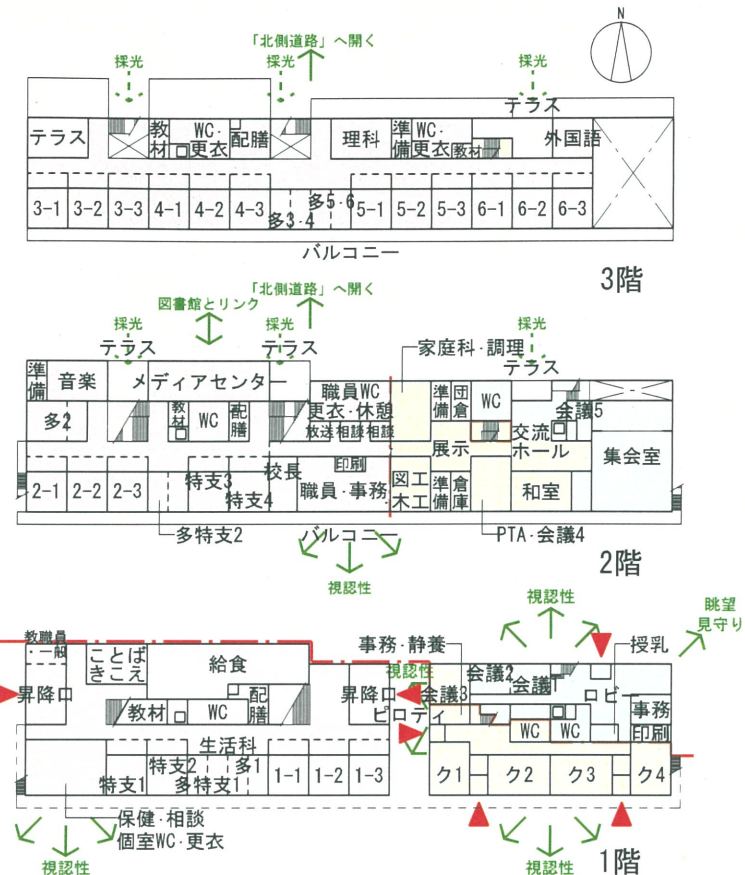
N

「北側道路」へ開く
採光
採光
採光

テラス
テラス
教材
WC・更衣
配膳
理科
準備
WC・更衣
教材
外国語
3-1
3-2
3-3
4-1
4-2
4-3
多3・4
多5・6
5-1
5-2
5-3
6-1
6-2
6-3
バルコニー

3階

「北側道路」へ開く
図書館とリンク
採光
採光
採光
テラス
テラス
テラス
家庭科・調理
準備
音楽
メディアセンター
職員WC
更衣・休憩
放送
相談
相談
準備
団倉
WC
会議5
多2
教材
WC
配膳
展示
交流ホール
集会室
印刷
2-1
2-2
2-3
特支3
特支4
校長
職員・事務
図工
木工
準備
倉庫
和室
多特支2
バルコニー
PTA・会議4

2階

視認性

視認性
眺望
見守り
教職員
・一般
ことば
きこえ
給食
事務・静養
授乳
視認性
会議2
会議1
昇降口
配膳
昇降口
会議3
ロビー
ピロティ
事務
教材
WC
WC
WC
印刷
生活科
特支2
多1
特支1
多特支1
1-1
1-2
1-3
ク1
ク2
ク3
ク4
保健・相談
個室WC・更衣

視認性
視認性

1階